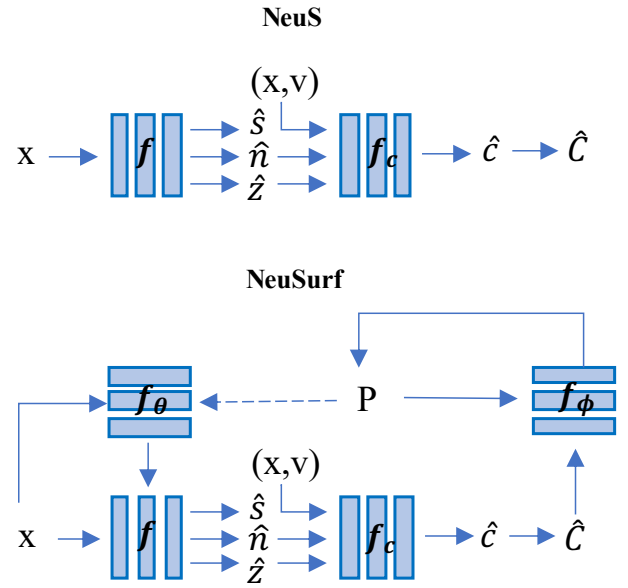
NeuS

(x,v)

x $\boldsymbol{f}$ $\hat{s}$ $\hat{n}$ $\hat{z}$ $\boldsymbol{f_c}$ $\hat{c}$ $\hat{C}$

NeuSurf

$\boldsymbol{f_\theta}$ P $\boldsymbol{f_\phi}$

(x,v)

x $\boldsymbol{f}$ $\hat{s}$ $\hat{n}$ $\hat{z}$ $\boldsymbol{f_c}$ $\hat{c}$ $\hat{C}$